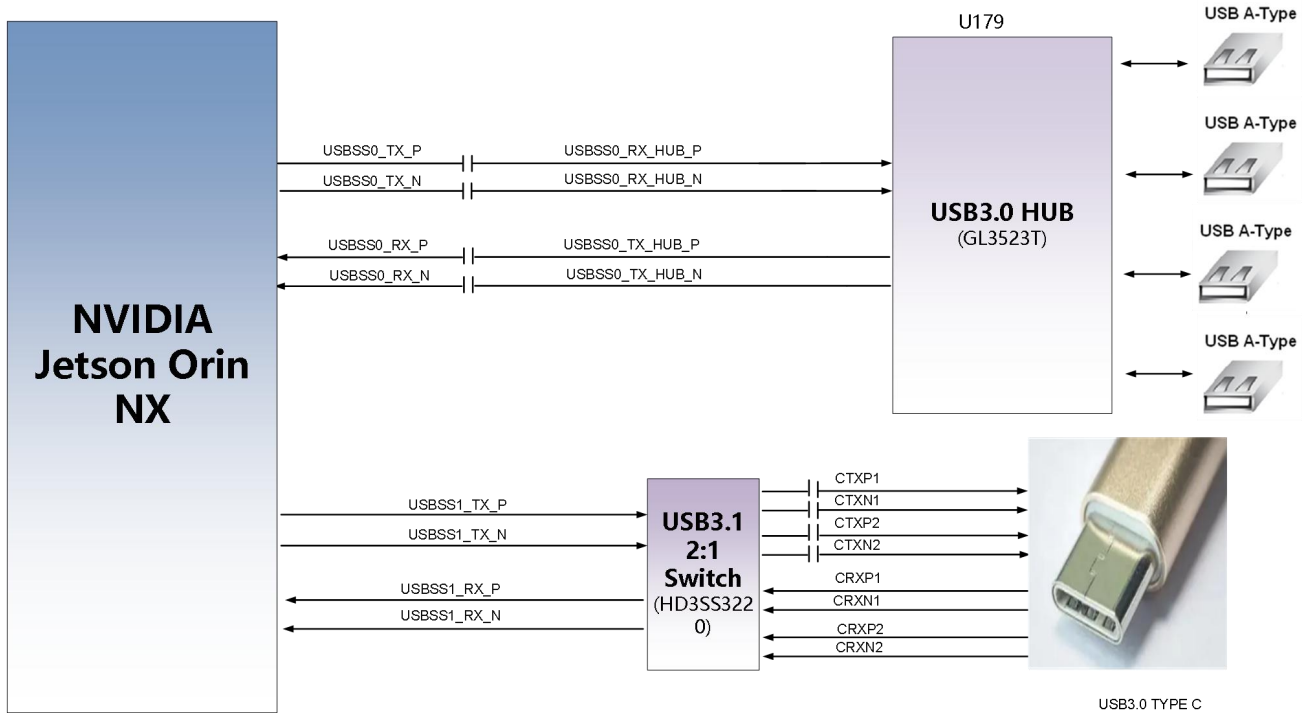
NVIDIA Jetson Orin NX

USBSS0_TX_P
USBSS0_RX_HUB_P
USBSS0_TX_N
USBSS0_RX_HUB_N
USBSS0_RX_P
USBSS0_TX_HUB_P
USBSS0_RX_N
USBSS0_TX_HUB_N

U179

USB3.0 HUB
(GL3523T)

USB A-Type
USB A-Type
USB A-Type
USB A-Type

USBSS1_TX_P
USBSS1_TX_N
USBSS1_RX_P
USBSS1_RX_N

USB3.1
2:1
Switch
(HD3SS3220)

CTXP1
CTXN1
CTXP2
CTXN2
CRXP1
CRXN1
CRXP2
CRXN2

USB3.0 TYPE C